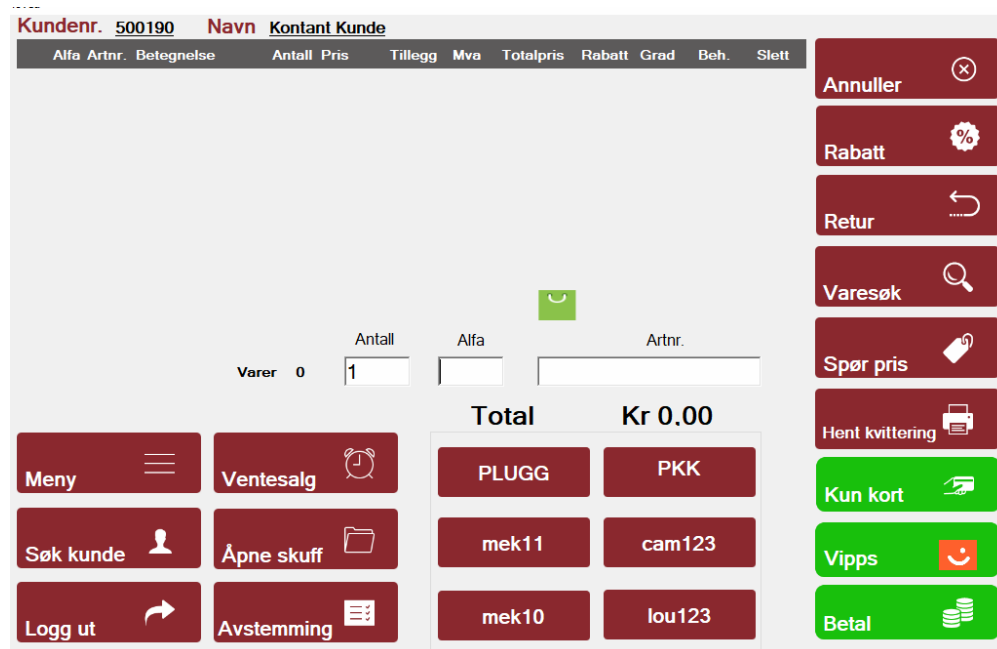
Kundenr. 500190 Navn Kontant Kunde

| Alfa | Artnr. | Betegnelse | Antall | Pris | Tillegg | Mva | Totalpris | Rabatt | Grad | Beh. | Slett |
|---|---|---|---|---|---|---|---|---|---|---|---|

Annuller

Rabatt

Retur

Varesøk

Spør pris

Hent kvittering

Kun kort

Vipps

Betal

Antall Alfa Artnr.

Varer 0 1

Total Kr 0.00

Meny

Ventesalg

Søk kunde

Åpne skuff

Logg ut

Avstemming

PLUGG

PKK

mek11

cam123

mek10

lou123